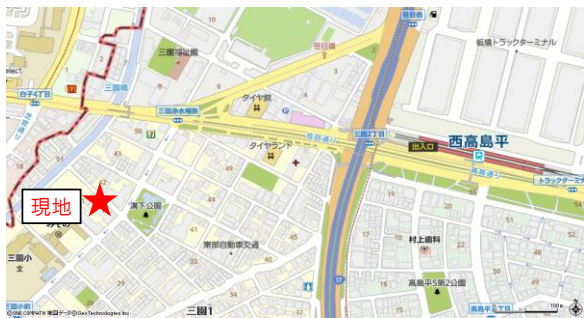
現地
西高島平
出入口
板橋トラックターミナル
トラックターミナ
三園福祉館
三園橋
白子4丁目
三園浄水場前
ダイヤ館
ダイヤランド
三園2丁目
高島通り
高島通り
溝下公園
東部自動車交通
三園小
三園1
村上歯科
高島平5第2公園
高島平5丁目
10
2
3
5
6
43
48
49
44
45
46
40
41
42
38
39
33
34
35
37
51
52
53
56
58
46
© ZENRIN 地図データ © GeoTechnologies Inc
100m